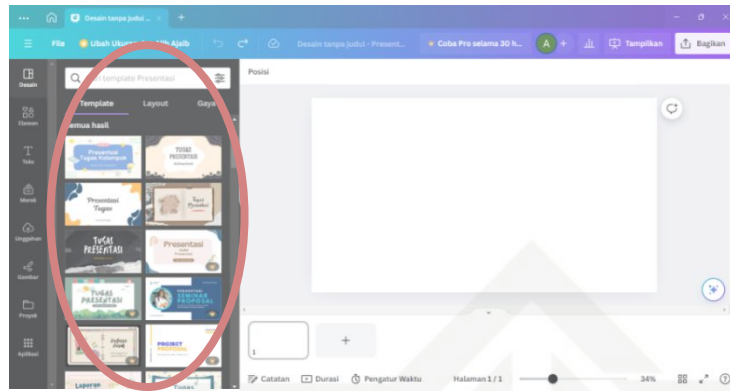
Desain tanpa judul

File Ubah Ukuran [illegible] Ajaib Desain tanpa judul - Present... Coba Pro selama 30 h... A Tampilkan Bagikan

Desain
Elemen
Teks
Merek
Unggahan
Gambar
Proyek
Aplikasi

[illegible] template Presentasi

Template Layout Gaya

Semua hasil

Presentasi Tugas Kelompok
TUGAS PRESENTASI
Presentasi Tugas
Tugas Presentasi
TUGAS PRESENTASI
Presentasi
TUGAS PRESENTASI
PRESENTASI SEMINAR PROPOSAL
PROJECT PRESENTASI
Laporan
Tugas

Posisi

1

Catatan Durasi Pengatur Waktu Halaman 1 / 1 34%